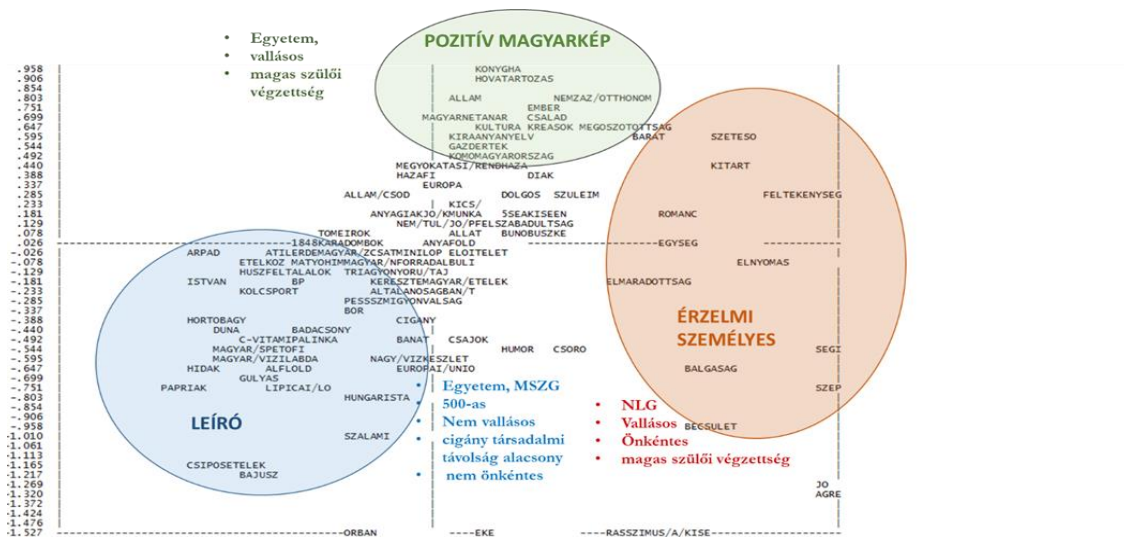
• Egyetem,
• vallásos
• magas szülői végzettség

POZITÍV MAGYARKÉP

.958
.906
.854
.803
.751
.699
.647
.595
.544
.492
.440
.388
.337
.285
.233
.181
.129
.078
.026
-.026
-.078
-.129
-.181
-.233
-.285
-.337
-.388
-.440
-.492
-.544
-.595
-.647
-.699
-.751
-.803
-.854
-.906
-.958
-1.010
-1.061
-1.113
-1.165
-1.217
-1.269
-1.320
-1.372
-1.424
-1.476
-1.527

KONYGHA
HOVATARTOZAS
ALLAM
NEMZAZ/OTTHONOM
EMBER
MAGYARNETANAR CSALAD
KULTURA KREASOK MEGOSZOTOTTSAG
KIRAANYANYELV
BARAT
SZETESO
GAZDERTEK
KOMOMAGYARORSZAG
MEGYOKATASI/RENDHAZA
KITART
HAZAFI
DIAK
EUROPA
ALLAM/CSOD
DOLGOS SZULEIM
FELTEKENYSEG
KICS/
ANYAGIAKJO/KMUNKA 5SEAKISEEN
ROMANC
NEM/TUL/JO/PFELSZABADULTSAG
TOMEIROK
ALLAT BUNOBUSZKE
1848KARADOMBOK ANYAFOLD
EGYSEG
ARPAD
ATILERDEMAGYAR/ZCSATMINILOP ELOITELET
ETELKOZ MATYOHIMMAGYAR/NFORRADALBULI
ELNYOMAS
HUSZFELTALALOK TRIAGYONYORU/TAJ
ISTVAN BP KERESZTEMAGYAR/ETELEK
ELMARADOTTSAG
KOLCSPORT ALTALANOSAGBAN/T
PESSSZMIGYONVALSAG
BOR
HORTOBAGY CIGANY
DUNA BADACSONY
C-VITAMIPALINKA BANAT CSAJOK
MAGYAR/SPETOFI HUMOR CSORO
MAGYAR/VIZILABDA NAGY/VIZKESZLET
SEGI
HIDAK ALFOLD EUROPAI/UNIO
BALGASAG
GULYAS
PAPRIAK LIPICAI/LO
SZEP
HUNGARISTA
BECSULET
SZALAMI
CSIPOSETELEK
BAJUSZ
JO
AGRE
ORBAN EKE RASSZIMUS/A/KISE

ÉRZELMI SZEMÉLYES

LEÍRÓ

• Egyetem, MSZG
• 500-as
• Nem vallásos
• cigány társadalmi távolság alacsony
• nem önkéntes

• NLG
• Vallásos
• Önkéntes
• magas szülői végzettség